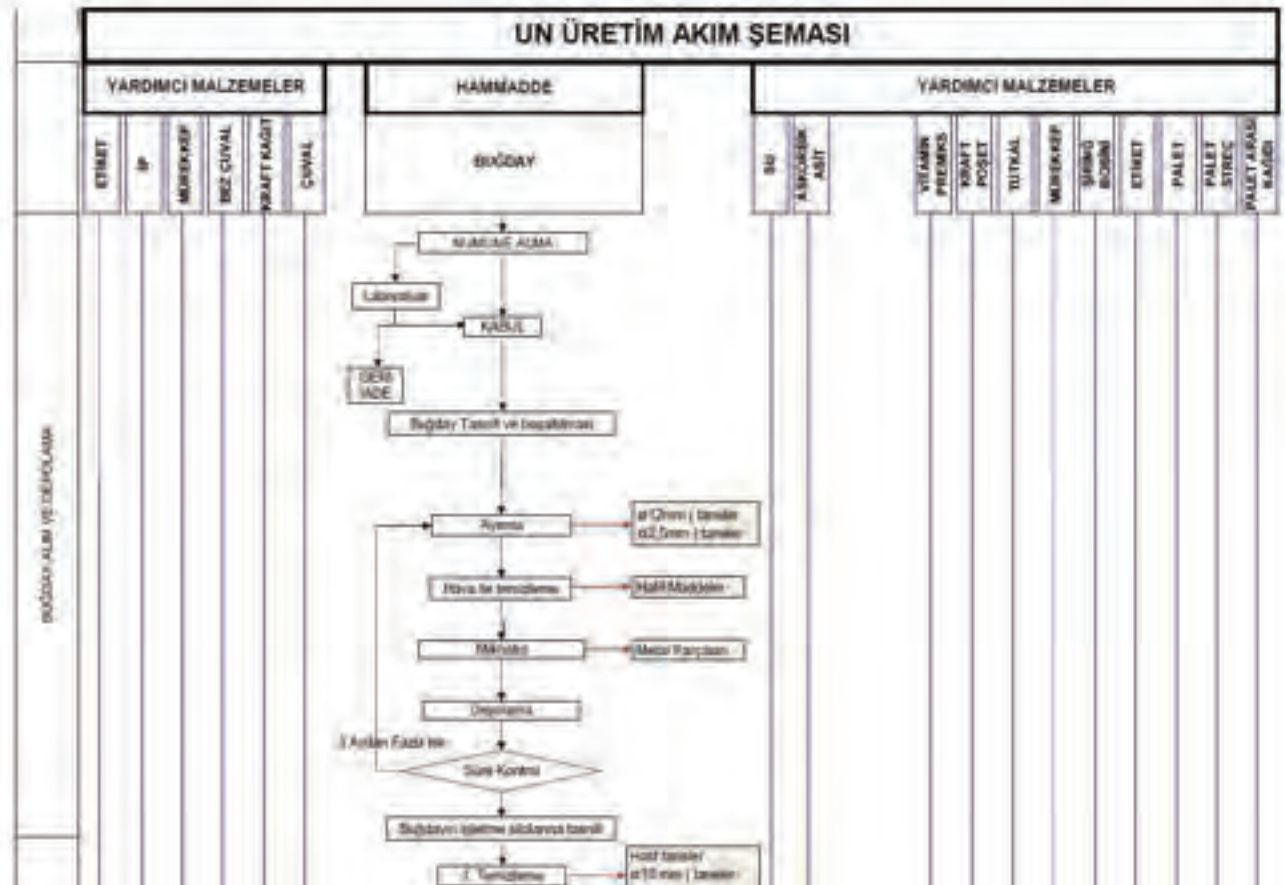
UN ÜRETİM AKIM ŞEMASI

YARDIMCI MALZEMELER

HAMMADDE

YARDIMCI MALZEMELER

ETİKET

İP

MÜREKKEP

BEZ ÇUVAL

KRAFT KAĞIT

ÇUVAL

BUĞDAY

SU

ASKORBİK ASİT

VİTAMİN PREMİKS

KRAFT POŞET

TUTKAL

MÜREKKEP

ŞRİNG BOBİNİ

ETİKET

PALET

PALET STREÇ

PALET ARASI KAĞIDI

BUĞDAY ALIM VE DEPOLAMA

NUMUNE ALMA

Laboratuar

KABUL

GERİ İADE

Buğday Tasnif ve boşaltılması

Ayırma

ø12mm ( taneler ø2,5mm ( taneler

Hava ile temizleme

Hafif Maddeler

Mıknatıs

Metal Parçaları

Depolama

3 Aydan Fazla ise

Süre Kontrol

Buğdayın işletme silolarına transfi

1. Temizleme

Hafif taneler ø10 mm ( taneler